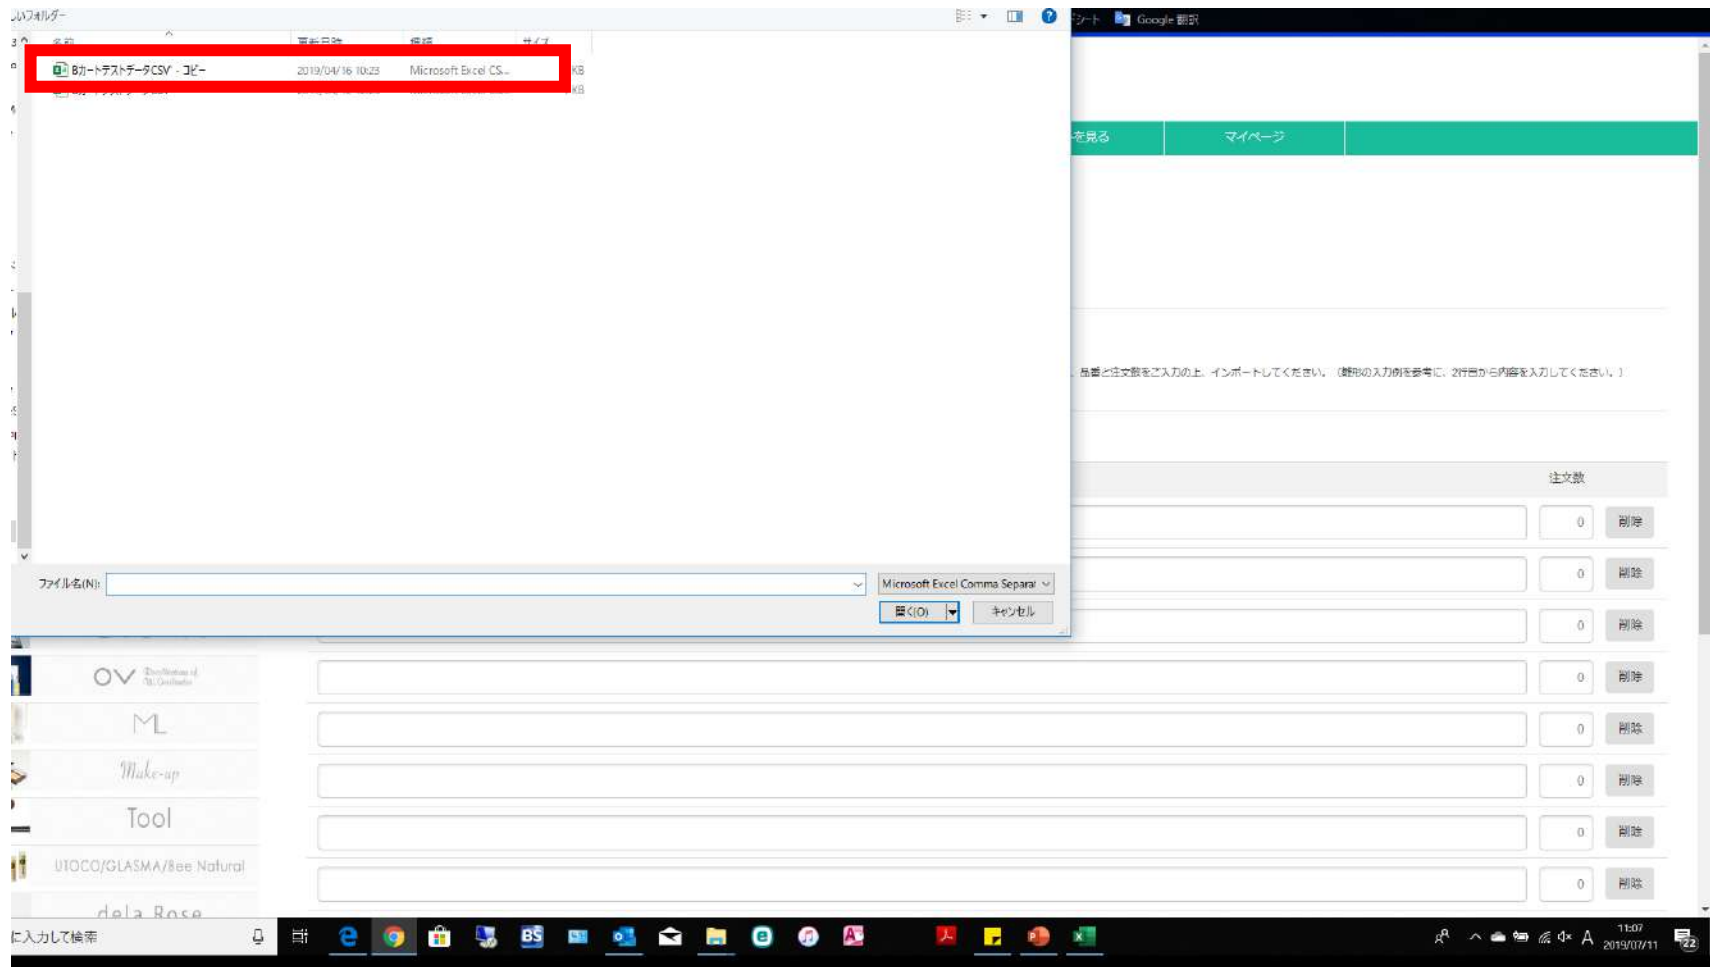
いフォルダー
名前 更新日時 種類 サイズ
Bカートテストデータ CSV - コピー 2019/04/16 10:23 Microsoft Excel CS... KB
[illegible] KB
ファイル名(N):
Microsoft Excel Comma Separat
開く(O)
キャンセル

シート Google 翻訳
を見る
マイページ
、品番と注文数をご入力の上、インポートしてください。（既存の入力例を参考に、2行目から内容を入力してください。）
注文数
| 0 | 削除 |
|---|---|
| 0 | 削除 |
| 0 | 削除 |
| 0 | 削除 |
| 0 | 削除 |
| 0 | 削除 |
| 0 | 削除 |
| 0 | 削除 |

OV
ML
Make-up
Tool
UTOCO/GLASMA/Bee Natural
dela Rose

に入力して検索
11:07
2019/07/11
22